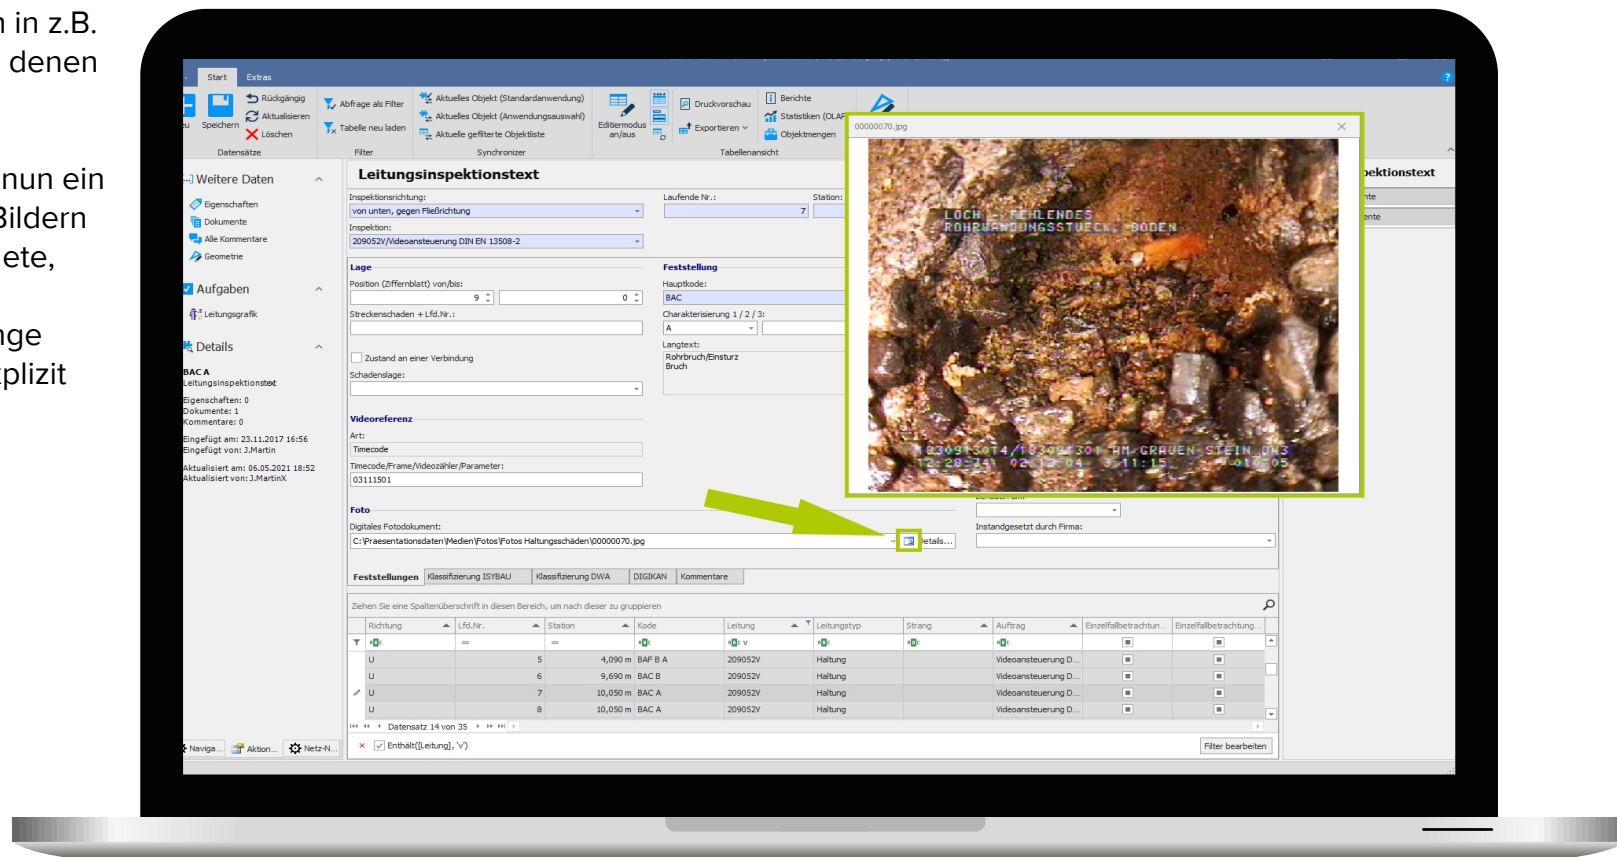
n in z.B. denen

nun ein Bildern ete,

nge xplizit

Start Extras

Rückgängig Aktualisieren Löschen Speichern
Datensätze

Abfrage als Filter Tabelle neu laden
Filter

Aktuelles Objekt (Standardanwendung)
Aktuelles Objekt (Anwendungsauswahl)
Aktuelle gefilterte Objektliste
Synchronizer

Editiermodus an/aus

Druckvorschau
Exportieren

Berichte
Statistiken (OLAP)
Objektmengen

Tabellenansicht

Weitere Daten
Eigenschaften
Dokumente
Alle Kommentare
Geometrie

Aufgaben
Leitungsgrafik

Details
BAC A
Leitungsinspektionstext
Eigenschaften: 0
Dokumente: 1
Kommentare: 0
Eingefügt am: 23.11.2017 16:56
Eingefügt von: J.Martin
Aktualisiert am: 06.05.2021 18:52
Aktualisiert von: J.MartinX

Naviga... Aktion... Netz-N...

Leitungsinspektionstext
Inspektionsrichtung:
von unten, gegen Fließrichtung
Inspektion:
209052V/Videoansteuerung DIN EN 13508-2
Laufende Nr.:
7
Station:

Lage
Position (Ziffernblatt) von/bis:
9
0
Streckenschaden + Lfd.Nr.:
Zustand an einer Verbindung
Schadenslage:

Feststellung
Hauptkode:
BAC
Charakterisierung 1 / 2 / 3:
A
Langtext:
Rohrbruch/Einsturz
Bruch

Videoreferenz
Art:
Timecode
Timecode/Frame/Videozähler/Parameter:
03111501

Foto
Digitales Fotodokument:
C:\Praesentationsdaten\Medien\Fotos\Fotos Haltungsschäden\00000070.jpg
Details...
Instandgesetzt durch Firma:

00000070.jpg
LOCH - FEHLENDES ROHRWANDUNGSSTUECK, BODEN
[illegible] AM GRAUEN STEIN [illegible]
12:28:34 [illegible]

...ektionstext
...nte
...ente

Feststellungen | Klassifizierung ISYBAU | Klassifizierung DWA | DIGIKAN | Kommentare

Ziehen Sie eine Spaltenüberschrift in diesen Bereich, um nach dieser zu gruppieren

| Richtung | Lfd.Nr. | Station | Kode | Leitung | Leitungstyp | Strang | Auftrag | Einzelfallbetrachtun... | Einzelfallbetrachtung... |
|---|---|---|---|---|---|---|---|---|---|
| U | 5 | 4,090 m | BAF B A | 209052V | Haltung | | Videoansteuerung D... | | |
| U | 6 | 9,690 m | BAC B | 209052V | Haltung | | Videoansteuerung D... | | |
| U | 7 | 10,050 m | BAC A | 209052V | Haltung | | Videoansteuerung D... | | |
| U | 8 | 10,050 m | BAC A | 209052V | Haltung | | Videoansteuerung D... | | |

Datensatz 14 von 35
Enthält([Leitung], 'V')
Filter bearbeiten